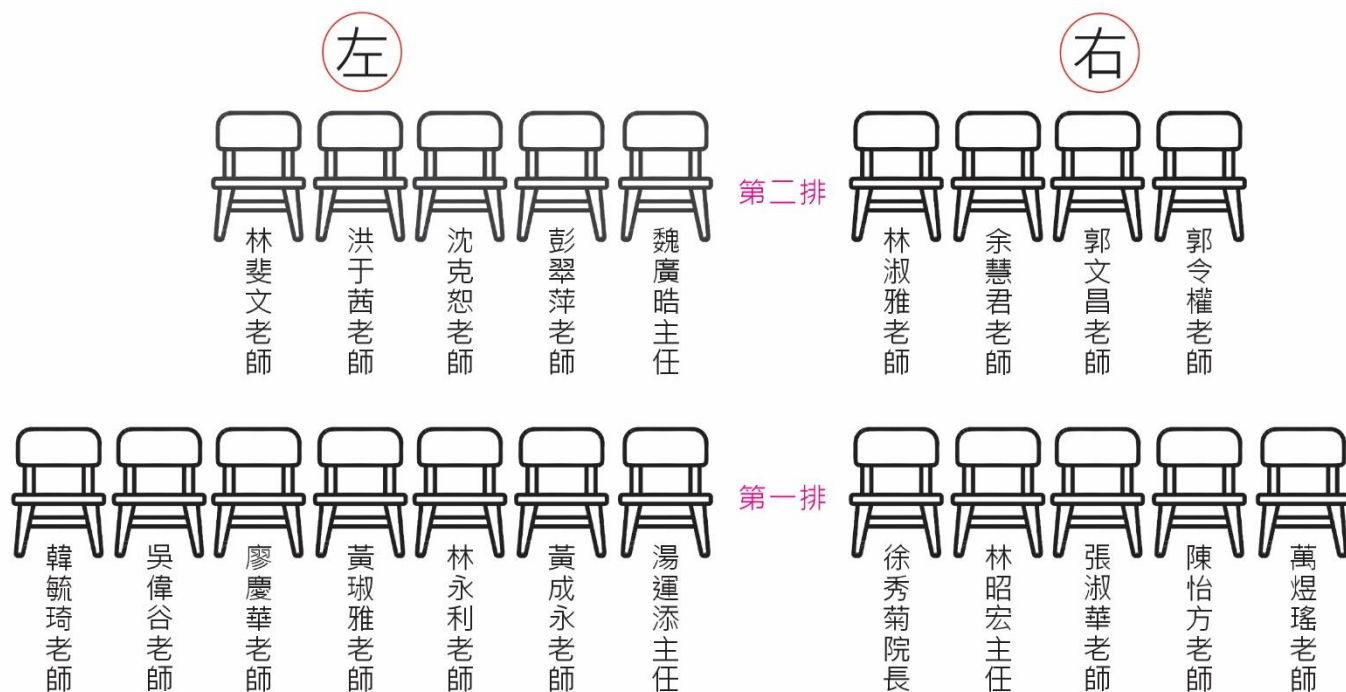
左

右

林斐文老師 洪于茜老師 沈克恕老師 彭翠萍老師 魏廣晧主任

第二排

林淑雅老師 余慧君老師 郭文昌老師 郭令權老師

韓毓琦老師 吳偉谷老師 廖慶華老師 黃琡雅老師 林永利老師 黃成永老師 湯運添主任

第一排

徐秀菊院長 林昭宏主任 張淑華老師 陳怡方老師 萬煜瑤老師